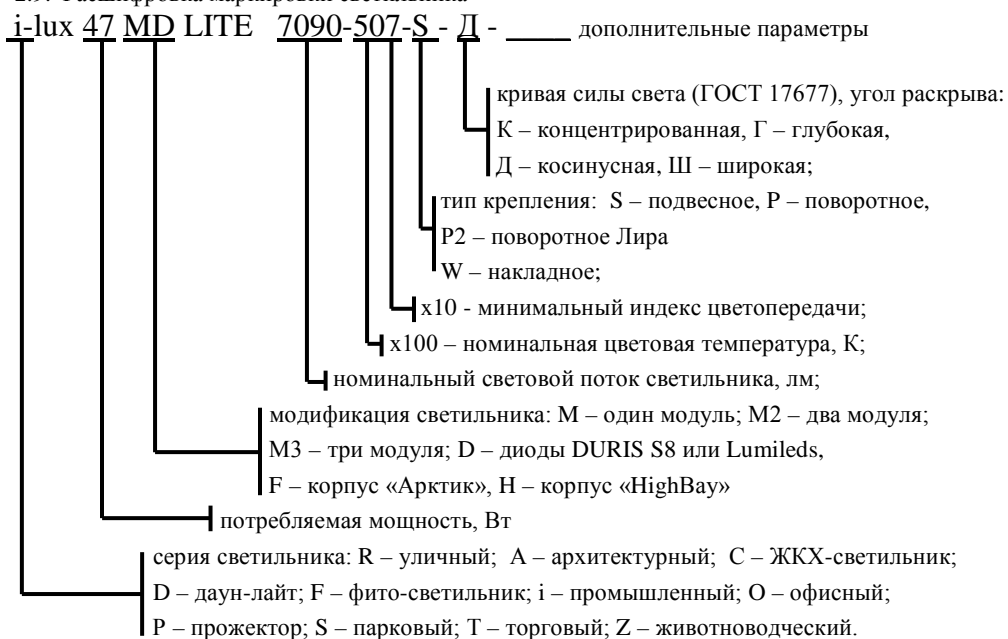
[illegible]

i-lux 47 MD LITE 7090-507-S - Д - ____ дополнительные параметры

кривая силы света (ГОСТ 17677), угол раскрыва:
К – концентрированная, Г – глубокая,
Д – косинусная, Ш – широкая;

тип крепления: S – подвесное, P – поворотное,
P2 – поворотное Лира
W – накладное;

x10 - минимальный индекс цветопередачи;

x100 – номинальная цветовая температура, К;

номинальный световой поток светильника, лм;

модификация светильника: М – один модуль; М2 – два модуля;
М3 – три модуля; D – диоды DURIS S8 или Lumileds,
F – корпус «Арктик», H – корпус «HighBay»

потребляемая мощность, Вт

серия светильника: R – уличный; A – архитектурный; C – ЖКХ-светильник;
D – даун-лайт; F – фито-светильник; i – промышленный; O – офисный;
P – прожектор; S – парковый; T – торговый; Z – животноводческий.